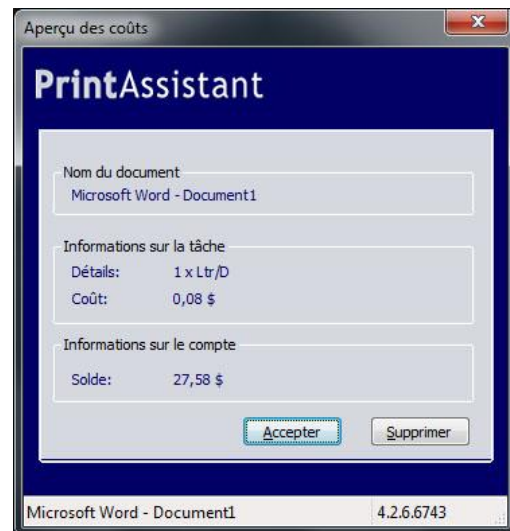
Aperçu des coûts

PrintAssistant

Nom du document
Microsoft Word - Document1

Informations sur la tâche
Détails: 1 x Ltr/D
Coût: 0,08 $

Informations sur le compte
Solde: 27,58 $

Accepter
Supprimer

Microsoft Word - Document1
4.2.6.6743